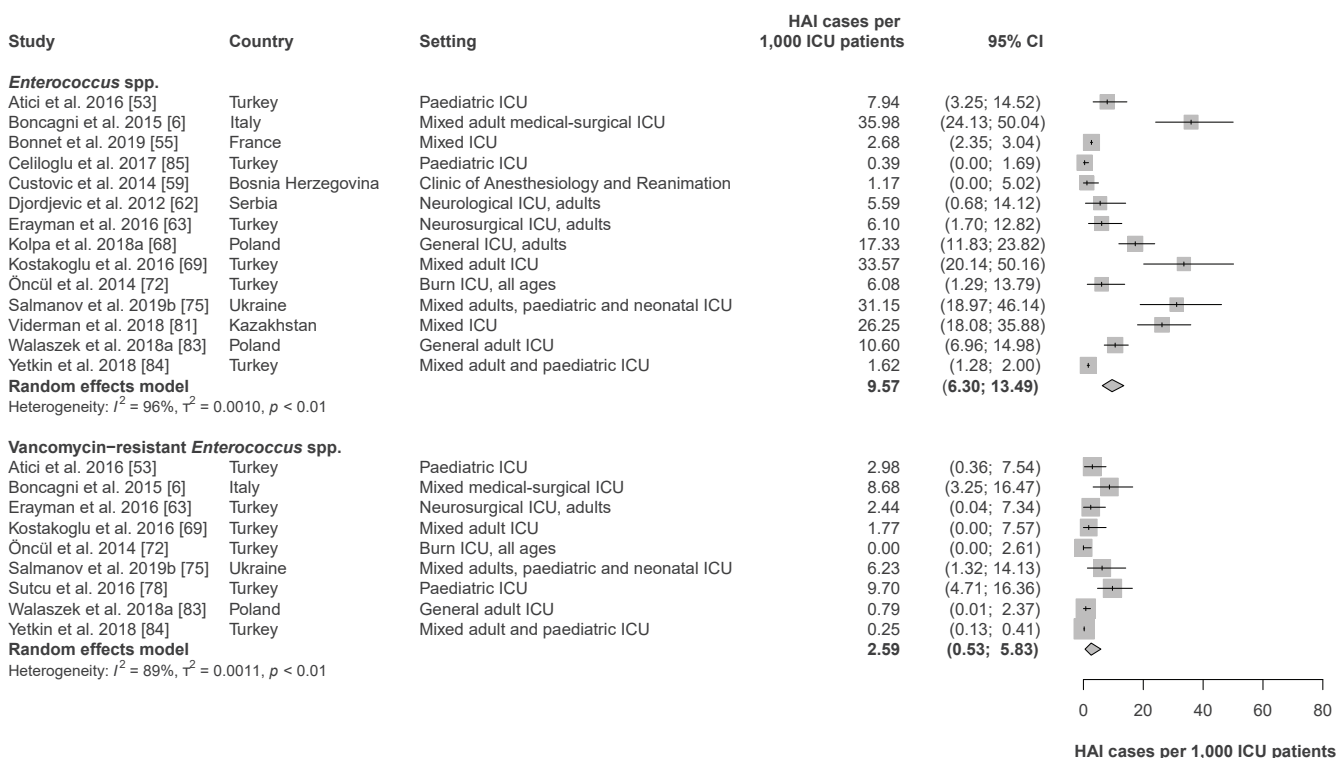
| Study | Country | Setting | HAI cases per 1,000 ICU patients | 95% CI |
|---|---|---|---|---|
| ***Enterococcus* spp.** | | | | |
| Atici et al. 2016 [53] | Turkey | Paediatric ICU | 7.94 | (3.25; 14.52) |
| Boncagni et al. 2015 [6] | Italy | Mixed adult medical-surgical ICU | 35.98 | (24.13; 50.04) |
| Bonnet et al. 2019 [55] | France | Mixed ICU | 2.68 | (2.35; 3.04) |
| Celiloglu et al. 2017 [85] | Turkey | Paediatric ICU | 0.39 | (0.00; 1.69) |
| Custovic et al. 2014 [59] | Bosnia Herzegovina | Clinic of Anesthesiology and Reanimation | 1.17 | (0.00; 5.02) |
| Djordjevic et al. 2012 [62] | Serbia | Neurological ICU, adults | 5.59 | (0.68; 14.12) |
| Erayman et al. 2016 [63] | Turkey | Neurosurgical ICU, adults | 6.10 | (1.70; 12.82) |
| Kolpa et al. 2018a [68] | Poland | General ICU, adults | 17.33 | (11.83; 23.82) |
| Kostakoglu et al. 2016 [69] | Turkey | Mixed adult ICU | 33.57 | (20.14; 50.16) |
| Öncül et al. 2014 [72] | Turkey | Burn ICU, all ages | 6.08 | (1.29; 13.79) |
| Salmanov et al. 2019b [75] | Ukraine | Mixed adults, paediatric and neonatal ICU | 31.15 | (18.97; 46.14) |
| Viderman et al. 2018 [81] | Kazakhstan | Mixed ICU | 26.25 | (18.08; 35.88) |
| Walaszek et al. 2018a [83] | Poland | General adult ICU | 10.60 | (6.96; 14.98) |
| Yetkin et al. 2018 [84] | Turkey | Mixed adult and paediatric ICU | 1.62 | (1.28; 2.00) |
| **Random effects model** | | | **9.57** | **(6.30; 13.49)** |
| Heterogeneity: $I^2$ = 96%, $\tau^2$ = 0.0010, $p$ < 0.01 | | | | |
| **Vancomycin−resistant *Enterococcus* spp.** | | | | |
| Atici et al. 2016 [53] | Turkey | Paediatric ICU | 2.98 | (0.36; 7.54) |
| Boncagni et al. 2015 [6] | Italy | Mixed medical-surgical ICU | 8.68 | (3.25; 16.47) |
| Erayman et al. 2016 [63] | Turkey | Neurosurgical ICU, adults | 2.44 | (0.04; 7.34) |
| Kostakoglu et al. 2016 [69] | Turkey | Mixed adult ICU | 1.77 | (0.00; 7.57) |
| Öncül et al. 2014 [72] | Turkey | Burn ICU, all ages | 0.00 | (0.00; 2.61) |
| Salmanov et al. 2019b [75] | Ukraine | Mixed adults, paediatric and neonatal ICU | 6.23 | (1.32; 14.13) |
| Sutcu et al. 2016 [78] | Turkey | Paediatric ICU | 9.70 | (4.71; 16.36) |
| Walaszek et al. 2018a [83] | Poland | General adult ICU | 0.79 | (0.01; 2.37) |
| Yetkin et al. 2018 [84] | Turkey | Mixed adult and paediatric ICU | 0.25 | (0.13; 0.41) |
| **Random effects model** | | | **2.59** | **(0.53; 5.83)** |
| Heterogeneity: $I^2$ = 89%, $\tau^2$ = 0.0011, $p$ < 0.01 | | | | |

0 20 40 60 80

HAI cases per 1,000 ICU patients